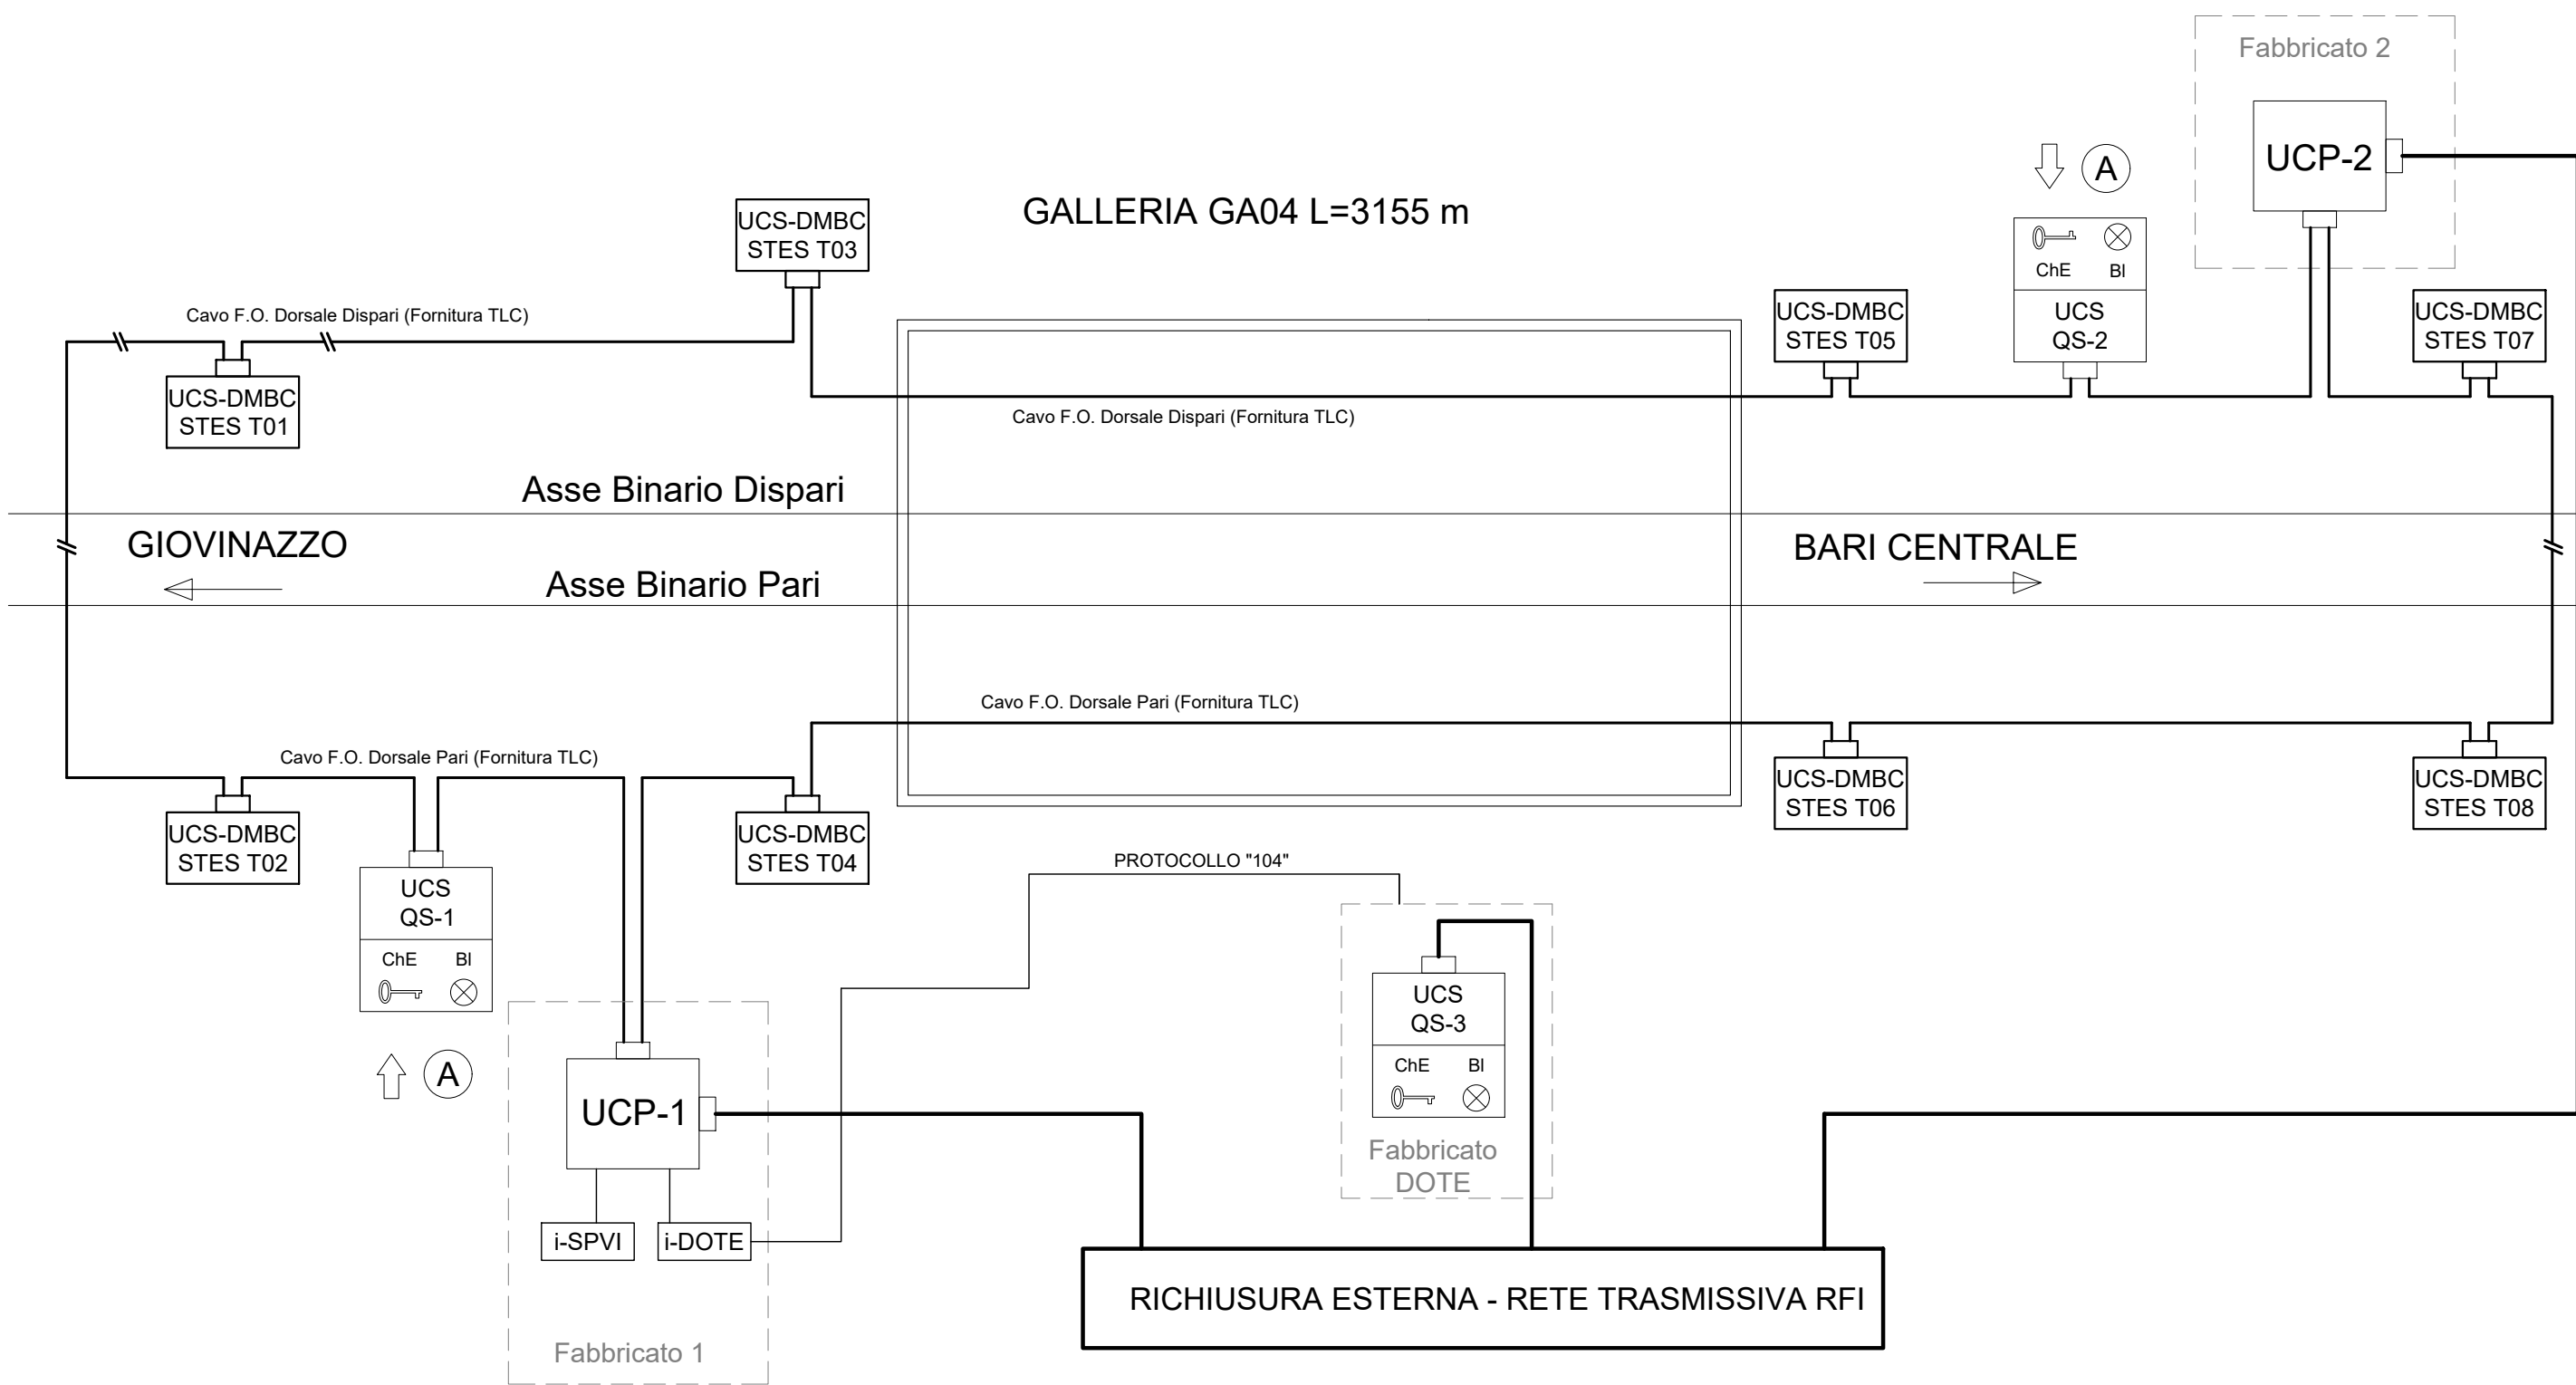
Fabbricato 2

UCP-2

A

GALLERIA GA04 L=3155 m

UCS-DMBC
STES T03

ChE BI
UCS
QS-2

Cavo F.O. Dorsale Dispari (Fornitura TLC)

UCS-DMBC
STES T05

UCS-DMBC
STES T07

UCS-DMBC
STES T01

Cavo F.O. Dorsale Dispari (Fornitura TLC)

Asse Binario Dispari

GIOVINAZZO

BARI CENTRALE

Asse Binario Pari

Cavo F.O. Dorsale Pari (Fornitura TLC)

Cavo F.O. Dorsale Pari (Fornitura TLC)

UCS-DMBC
STES T06

UCS-DMBC
STES T08

UCS-DMBC
STES T02

UCS
QS-1
ChE BI

UCS-DMBC
STES T04

PROTOCOLLO "104"

UCS
QS-3
ChE BI

A

UCP-1

Fabbricato
DOTE

i-SPVI

i-DOTE

RICHIUSURA ESTERNA - RETE TRASMISSIVA RFI

Fabbricato 1